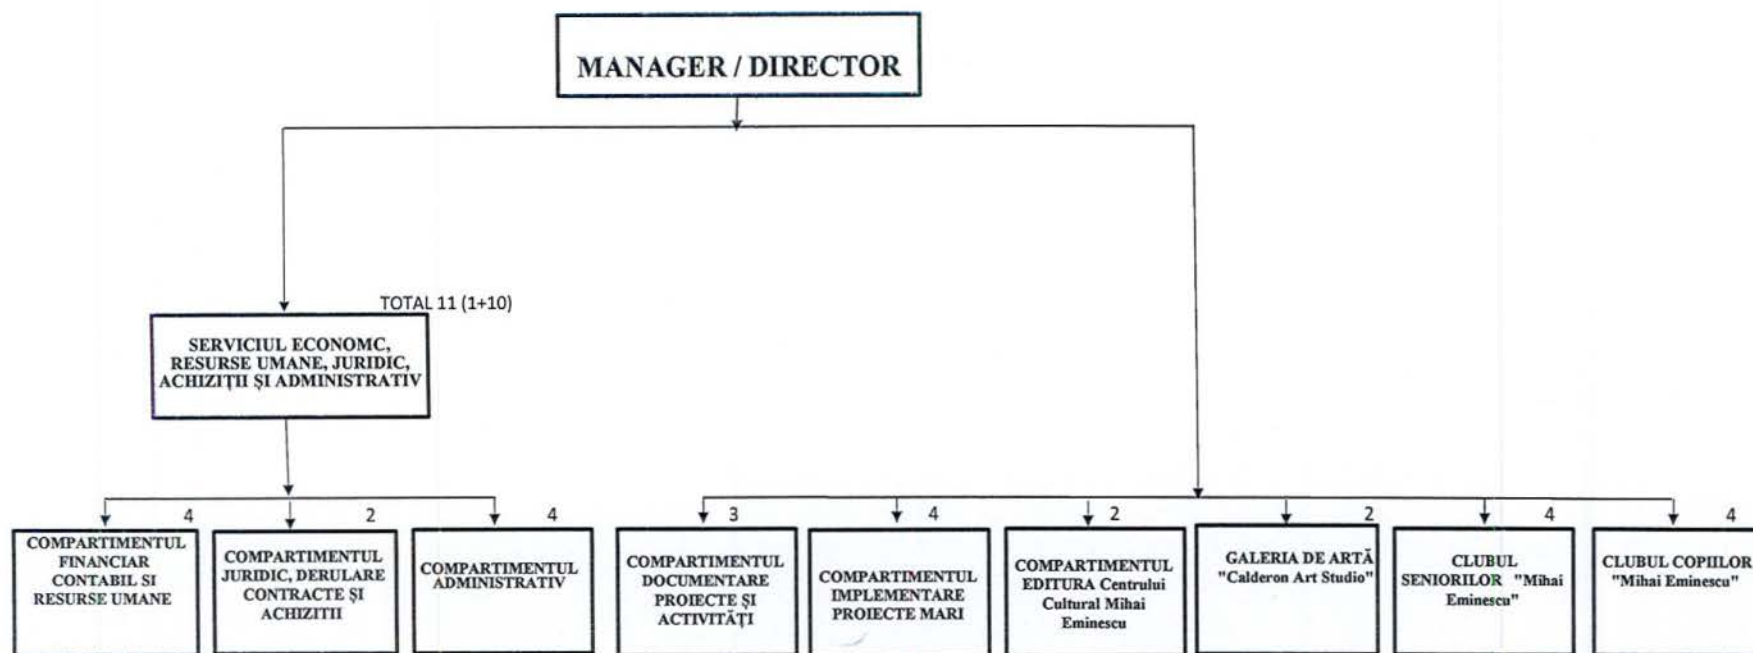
MANAGER / DIRECTOR

TOTAL 11 (1+10)

SERVICIUL ECONOMC, RESURSE UMANE, JURIDIC, ACHIZIŢII ŞI ADMINISTRATIV

4

COMPARTIMENTUL FINANCIAR CONTABIL SI RESURSE UMANE

2

COMPARTIMENTUL JURIDIC, DERULARE CONTRACTE ŞI ACHIZITII

4

COMPARTIMENTUL ADMINISTRATIV

3

COMPARTIMENTUL DOCUMENTARE PROIECTE ŞI ACTIVITĂŢI

4

COMPARTIMENTUL IMPLEMENTARE PROIECTE MARI

2

COMPARTIMENTUL EDITURA Centrului Cultural Mihai Eminescu

2

GALERIA DE ARTĂ "Calderon Art Studio"

4

CLUBUL SENIORILOR "Mihai Eminescu"

4

CLUBUL COPIILOR "Mihai Eminescu"